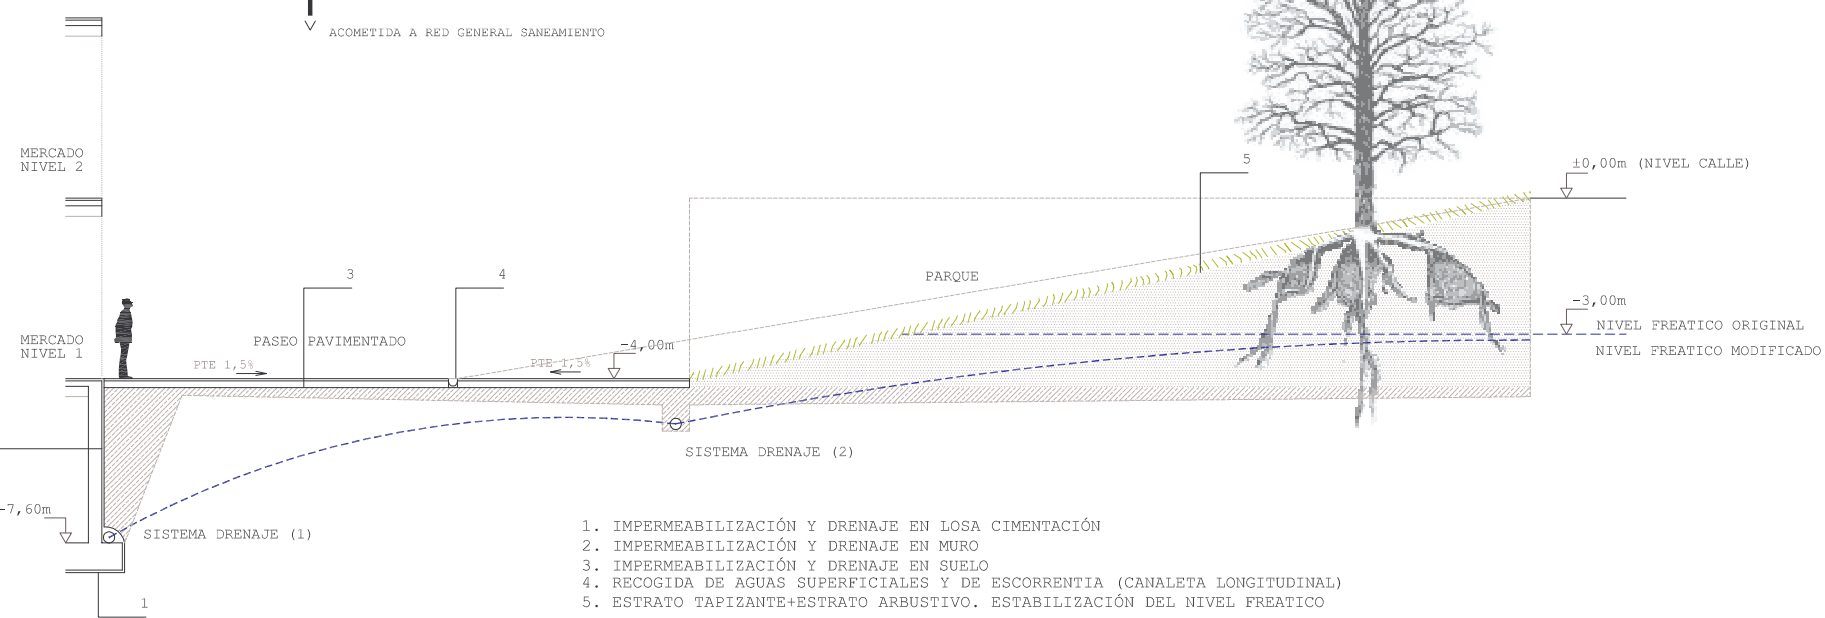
ACOMETIDA A RED GENERAL SANEAMIENTO

MERCADO NIVEL 2

5

±0,00m (NIVEL CALLE)

3

4

PARQUE

-3,00m

NIVEL FREATICO ORIGINAL

NIVEL FREATICO MODIFICADO

MERCADO NIVEL 1

PASEO PAVIMENTADO

-4,00m

PTE 1,5%

PTE 1,5%

SISTEMA DRENAJE (2)

-7,60m

SISTEMA DRENAJE (1)

1

1. IMPERMEABILIZACIÓN Y DRENAJE EN LOSA CIMENTACIÓN
2. IMPERMEABILIZACIÓN Y DRENAJE EN MURO
3. IMPERMEABILIZACIÓN Y DRENAJE EN SUELO
4. RECOGIDA DE AGUAS SUPERFICIALES Y DE ESCORRENTIA (CANALETA LONGITUDINAL)
5. ESTRATO TAPIZANTE+ESTRATO ARBUSTIVO. ESTABILIZACIÓN DEL NIVEL FREATICO